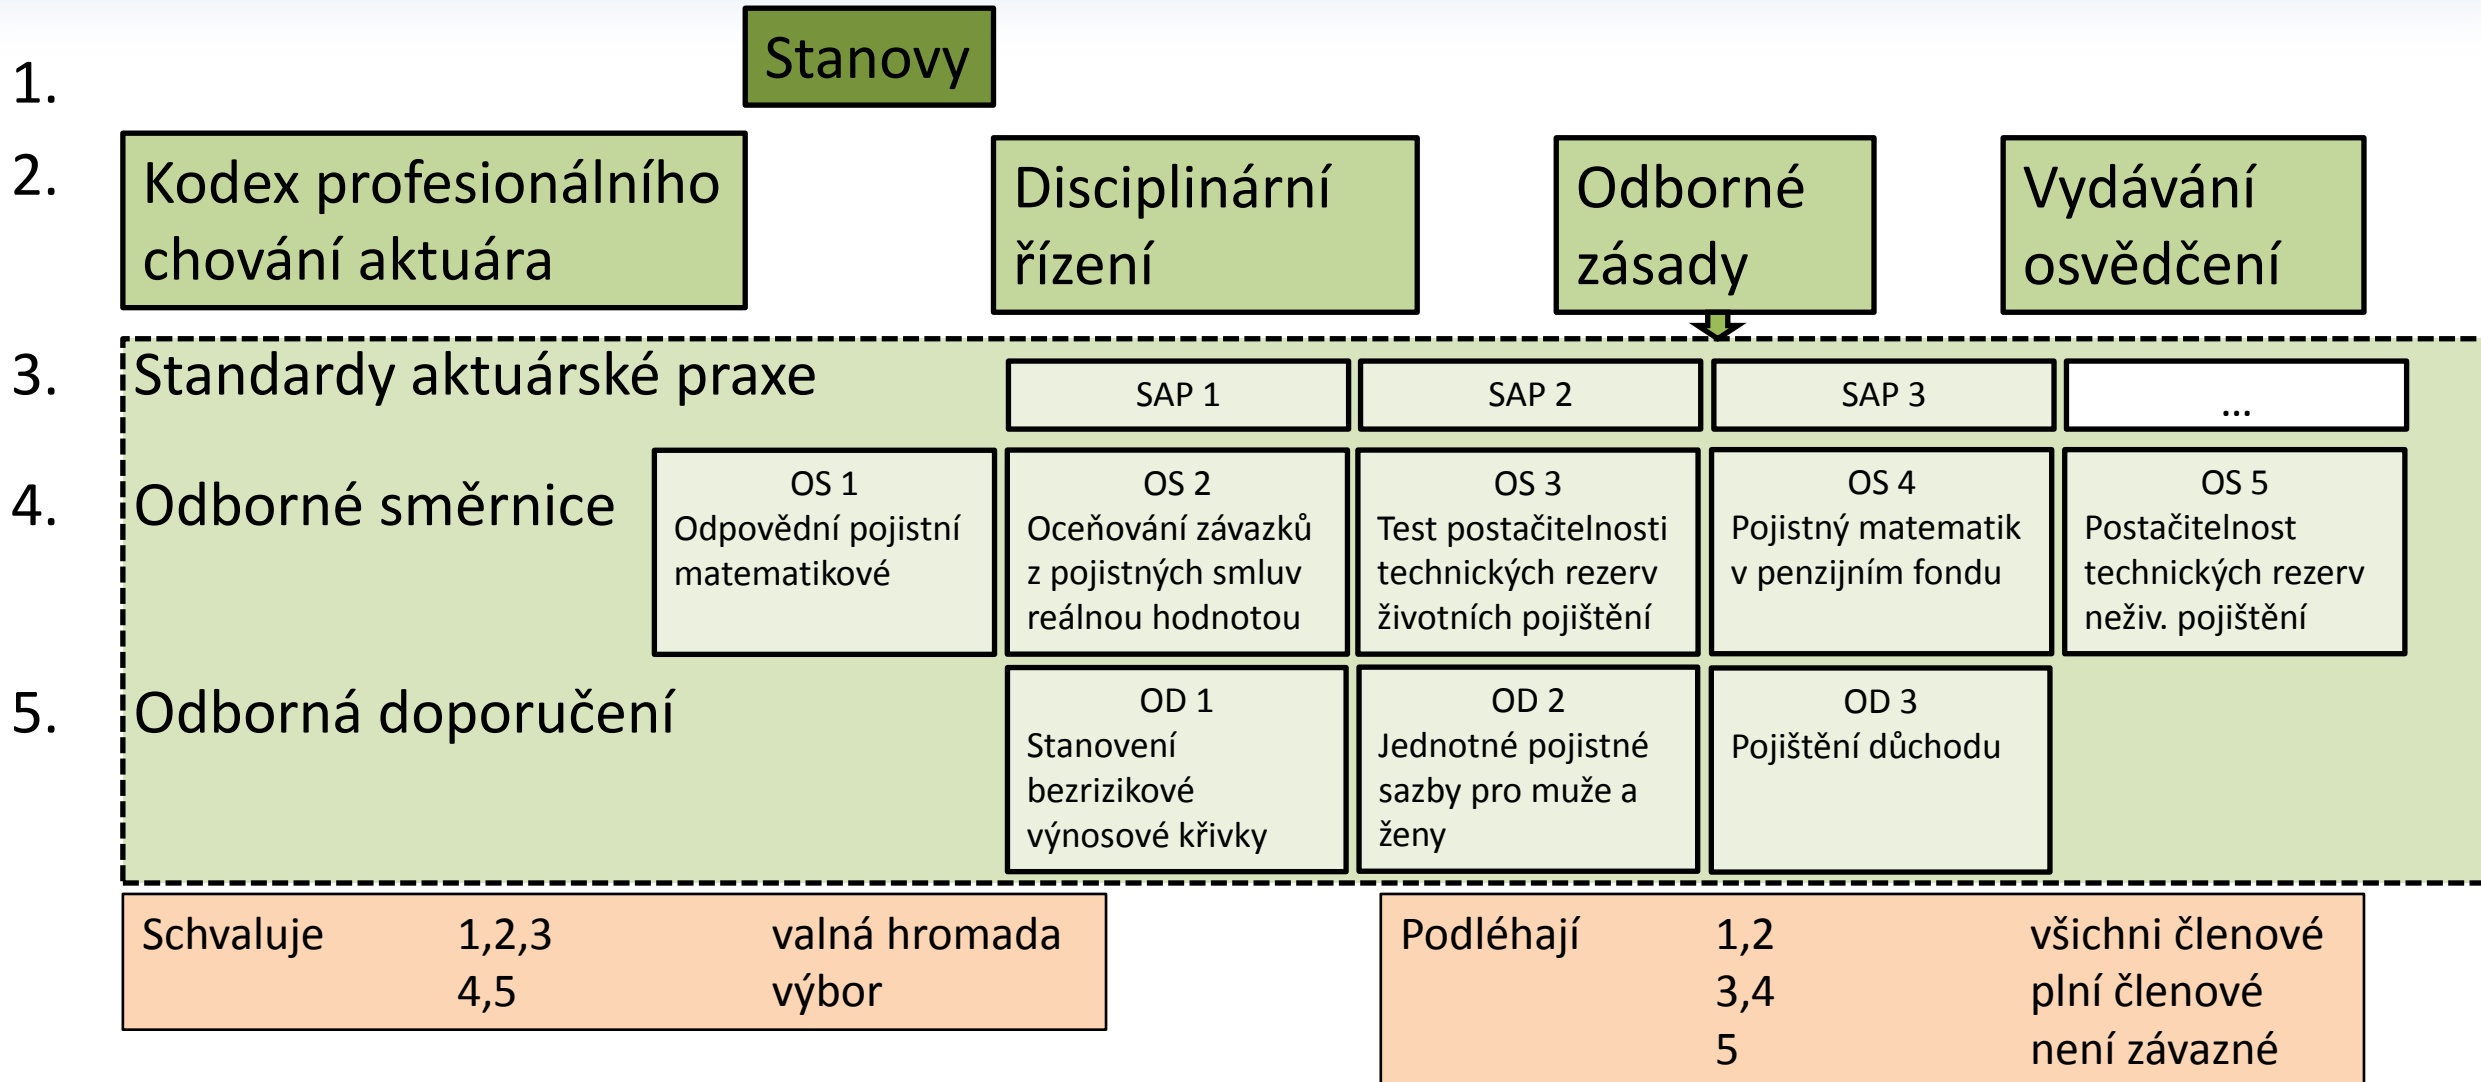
1.

Stanovy

2.

Kodex profesionálního chování aktuára

Disciplinární řízení

Odborné zásady

Vydávání osvědčení

3. Standardy aktuárské praxe

SAP 1

SAP 2

SAP 3

...

4. Odborné směrnice

OS 1
Odpovědní pojistní matematikové

OS 2
Oceňování závazků z pojistných smluv reálnou hodnotou

OS 3
Test postačitelnosti technických rezerv životních pojištění

OS 4
Pojistný matematik v penzijním fondu

OS 5
Postačitelnost technických rezerv neživ. pojištění

5. Odborná doporučení

OD 1
Stanovení bezrizikové výnosové křivky

OD 2
Jednotné pojistné sazby pro muže a ženy

OD 3
Pojištění důchodu

| Schvaluje | 1,2,3 | valná hromada |
|---|---|---|
| | 4,5 | výbor |

| Podléhají | 1,2 | všichni členové |
|---|---|---|
| | 3,4 | plní členové |
| | 5 | není závazné |